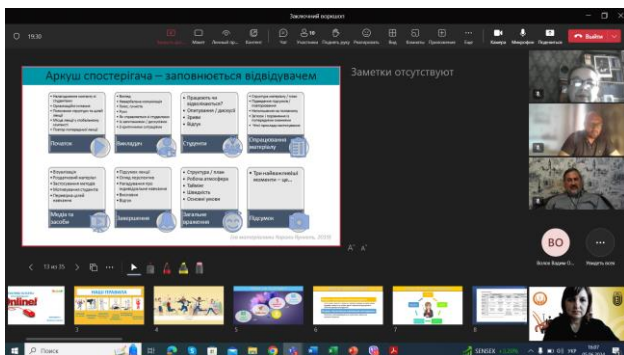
Заключний воркшоп

19:30

Аркуш спостерігача – заповнюється відвідувачем

Заметки отсутствуют

Початок

Викладач

Студенти

Спрощувальні матеріали

Медіа та засоби

Завершення

Загальне враження

Підсумок

• Продовжити на відеосюжеті?
• Опитування / дискусії
• Зміни
• Відгук

• Структура / план
• Робоча атмосфера
• Таймінг
• Швидкість
• Основні умови

• Три найважливіші моменти – це...

13 из 35

A A

ВО

Волега Вадим О...

Выйти

SENSEX

Поиск